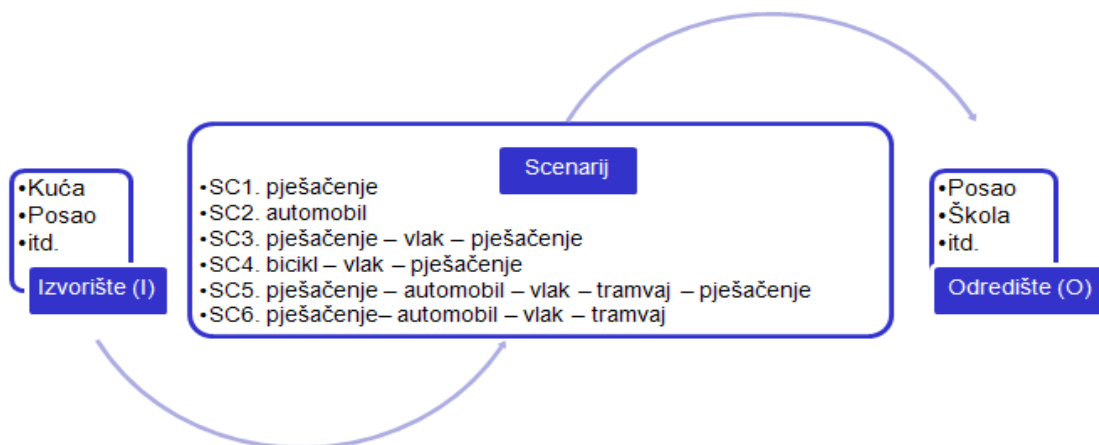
•Kuća
•Posao
•itd.

Izvorište (I)

Scenarij

•SC1. pješačenje
•SC2. automobil
•SC3. pješačenje – vlak – pješačenje
•SC4. bicikl – vlak – pješačenje
•SC5. pješačenje – automobil – vlak – tramvaj – pješačenje
•SC6. pješačenje– automobil – vlak – tramvaj

•Posao
•Škola
•itd.

Odredište (O)